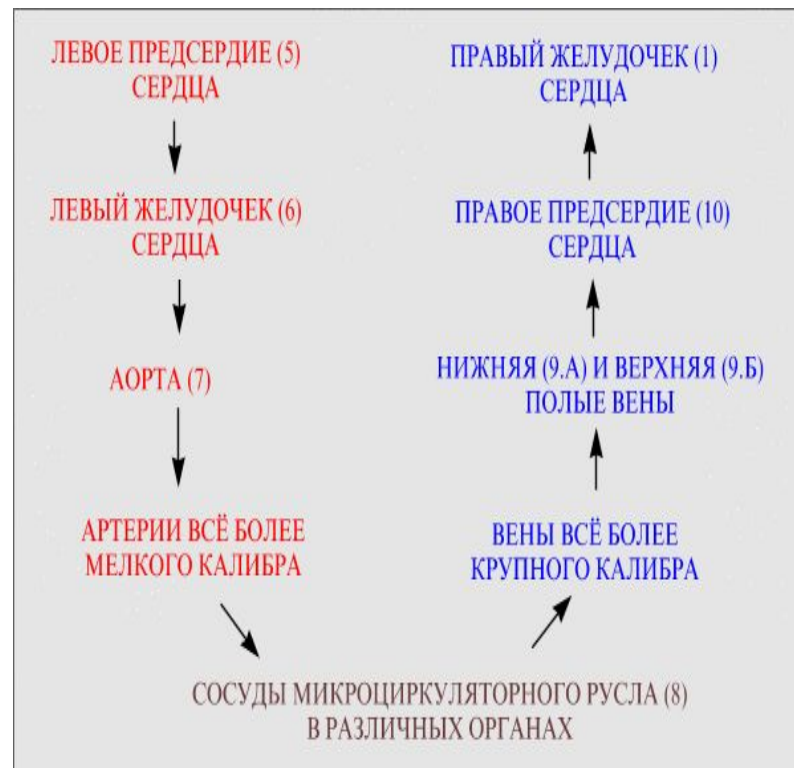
ЛЕВОЕ ПРЕДСЕРДИЕ (5)
СЕРДЦА

ЛЕВЫЙ ЖЕЛУДОЧЕК (6)
СЕРДЦА

АОРТА (7)

АРТЕРИИ ВСЁ БОЛЕЕ
МЕЛКОГО КАЛИБРА

ПРАВЫЙ ЖЕЛУДОЧЕК (1)
СЕРДЦА

ПРАВОЕ ПРЕДСЕРДИЕ (10)
СЕРДЦА

НИЖНЯЯ (9.А) И ВЕРХНЯЯ (9.Б)
ПОЛЫЕ ВЕНЫ

ВЕНЫ ВСЁ БОЛЕЕ
КРУПНОГО КАЛИБРА

СОСУДЫ МИКРОЦИРКУЛЯТОРНОГО РУСЛА (8)
В РАЗЛИЧНЫХ ОРГАНАХ